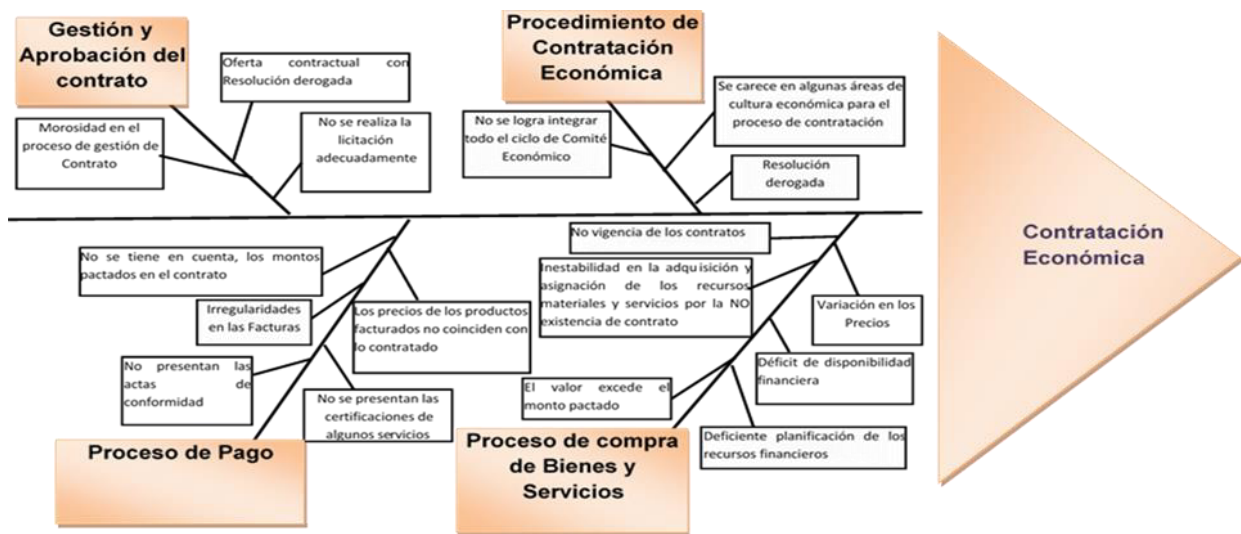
Gestión y Aprobación del contrato

Oferta contractual con Resolución derogada

Morosidad en el proceso de gestión de Contrato

No se realiza la licitación adecuadamente

Procedimiento de Contratación Económica

No se logra integrar todo el ciclo de Comité Económico

Se carece en algunas áreas de cultura económica para el proceso de contratación

Resolución derogada

Contratación Económica

No se tiene en cuenta, los montos pactados en el contrato

Irregularidades en las Facturas

Los precios de los productos facturados no coinciden con lo contratado

No presentan las actas de conformidad

No se presentan las certificaciones de algunos servicios

Proceso de Pago

No vigencia de los contratos

Inestabilidad en la adquisición y asignación de los recursos materiales y servicios por la NO existencia de contrato

Variación en los Precios

Déficit de disponibilidad financiera

El valor excede el monto pactado

Deficiente planificación de los recursos financieros

Proceso de compra de Bienes y Servicios